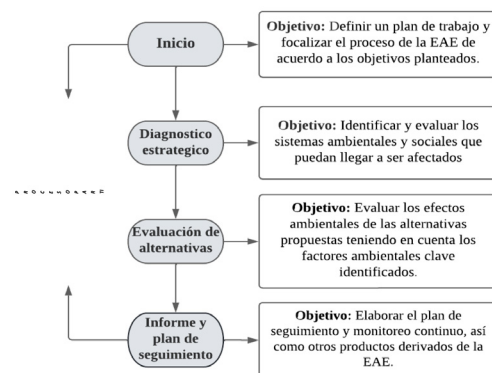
Inicio

Objetivo: Definir un plan de trabajo y focalizar el proceso de la EAE de acuerdo a los objetivos planteados.

Diagnostico estrategico

Objetivo: Identificar y evaluar los sistemas ambientales y sociales que puedan llegar a ser afectados

Evaluación de alternativas

Objetivo: Evaluar los efectos ambientales de las alternativas propuestas teniendo en cuenta los factores ambientales clave identificados.

Informe y plan de seguimiento

Objetivo: Elaborar el plan de seguimiento y monitoreo continuo, así como otros productos derivados de la EAE.